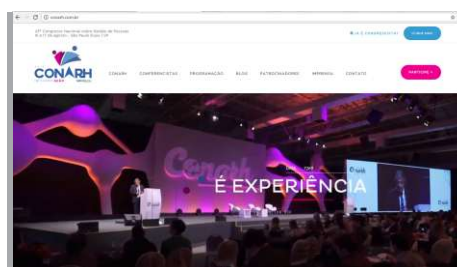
conarh.com.br

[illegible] Congresso Nacional sobre Gestão de Pessoas
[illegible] de agosto - São Paulo Expo / SP

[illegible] INSCREVER-SE

CONARH

CONARH   CONFERENCISTAS   PROGRAMAÇÃO   BLOG   PATROCINADORES   MEMÓRIA   CONTATO

INSCREVA-SE

Conarh

É EXPERIÊNCIA